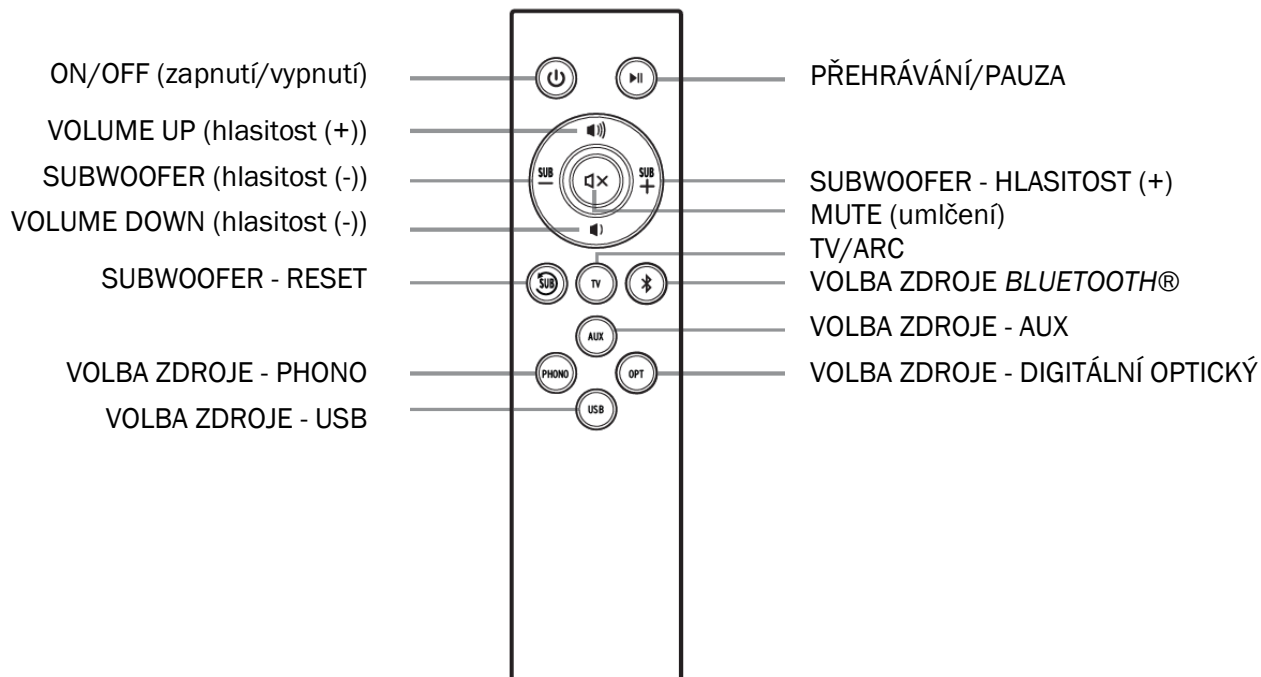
ON/OFF (zapnutí/vypnutí)

PŘEHRÁVÁNÍ/PAUZA

VOLUME UP (hlasitost (+))

SUBWOOFER (hlasitost (-))

SUBWOOFER - HLASITOST (+)

MUTE (umlčení)

VOLUME DOWN (hlasitost (-))

TV/ARC

SUBWOOFER - RESET

VOLBA ZDROJE *BLUETOOTH*®

VOLBA ZDROJE - AUX

VOLBA ZDROJE - PHONO

VOLBA ZDROJE - DIGITÁLNÍ OPTICKÝ

VOLBA ZDROJE - USB

SUB
SUB
TV
SUB
AUX
PHONO
OPT
USB